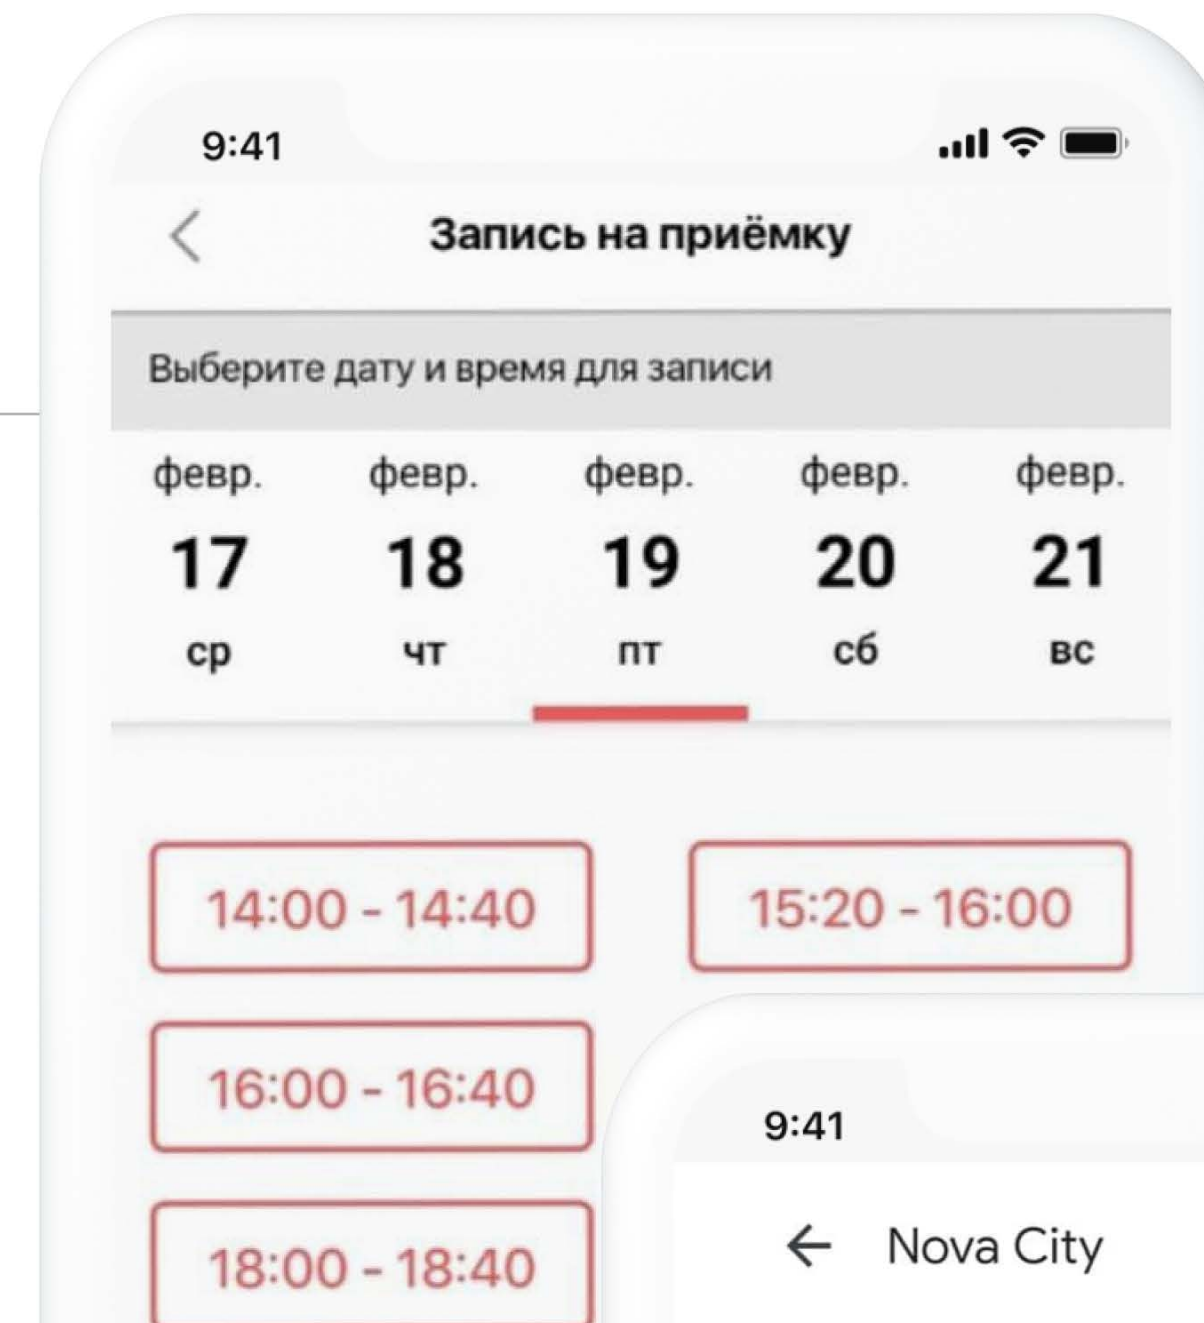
9:41

Запись на приёмку

Выберите дату и время для записи

| февр. | февр. | февр. | февр. | февр. |
|---|---|---|---|---|
| 17 | 18 | 19 | 20 | 21 |
| ср | чт | пт | сб | вс |

14:00 - 14:40

15:20 - 16:00

16:00 - 16:40

18:00 - 18:40

9:41

Nova City